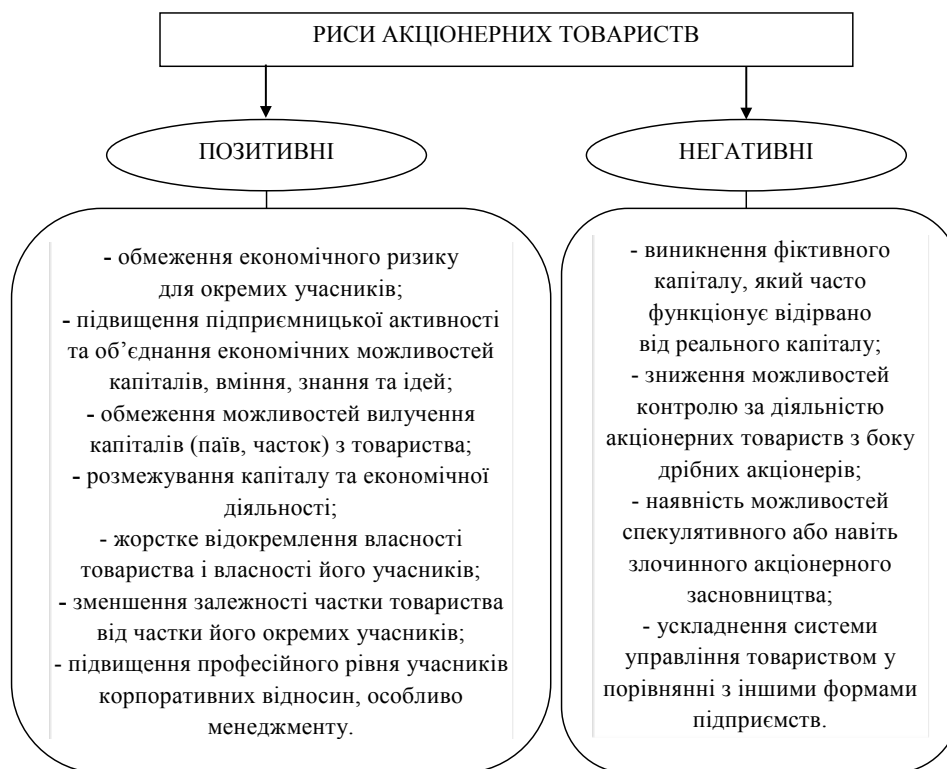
РИСИ АКЦІОНЕРНИХ ТОВАРИСТВ

ПОЗИТИВНІ

НЕГАТИВНІ

- обмеження економічного ризику для окремих учасників;
- підвищення підприємницької активності та об’єднання економічних можливостей капіталів, вміння, знання та ідей;
- обмеження можливостей вилучення капіталів (паїв, часток) з товариства;
- розмежування капіталу та економічної діяльності;
- жорстке відокремлення власності товариства і власності його учасників;
- зменшення залежності частки товариства від частки його окремих учасників;
- підвищення професійного рівня учасників корпоративних відносин, особливо менеджменту.

- виникнення фіктивного капіталу, який часто функціонує відірвано від реального капіталу;
- зниження можливостей контролю за діяльністю акціонерних товариств з боку дрібних акціонерів;
- наявність можливостей спекулятивного або навіть злочинного акціонерного засновництва;
- ускладнення системи управління товариством у порівнянні з іншими формами підприємств.